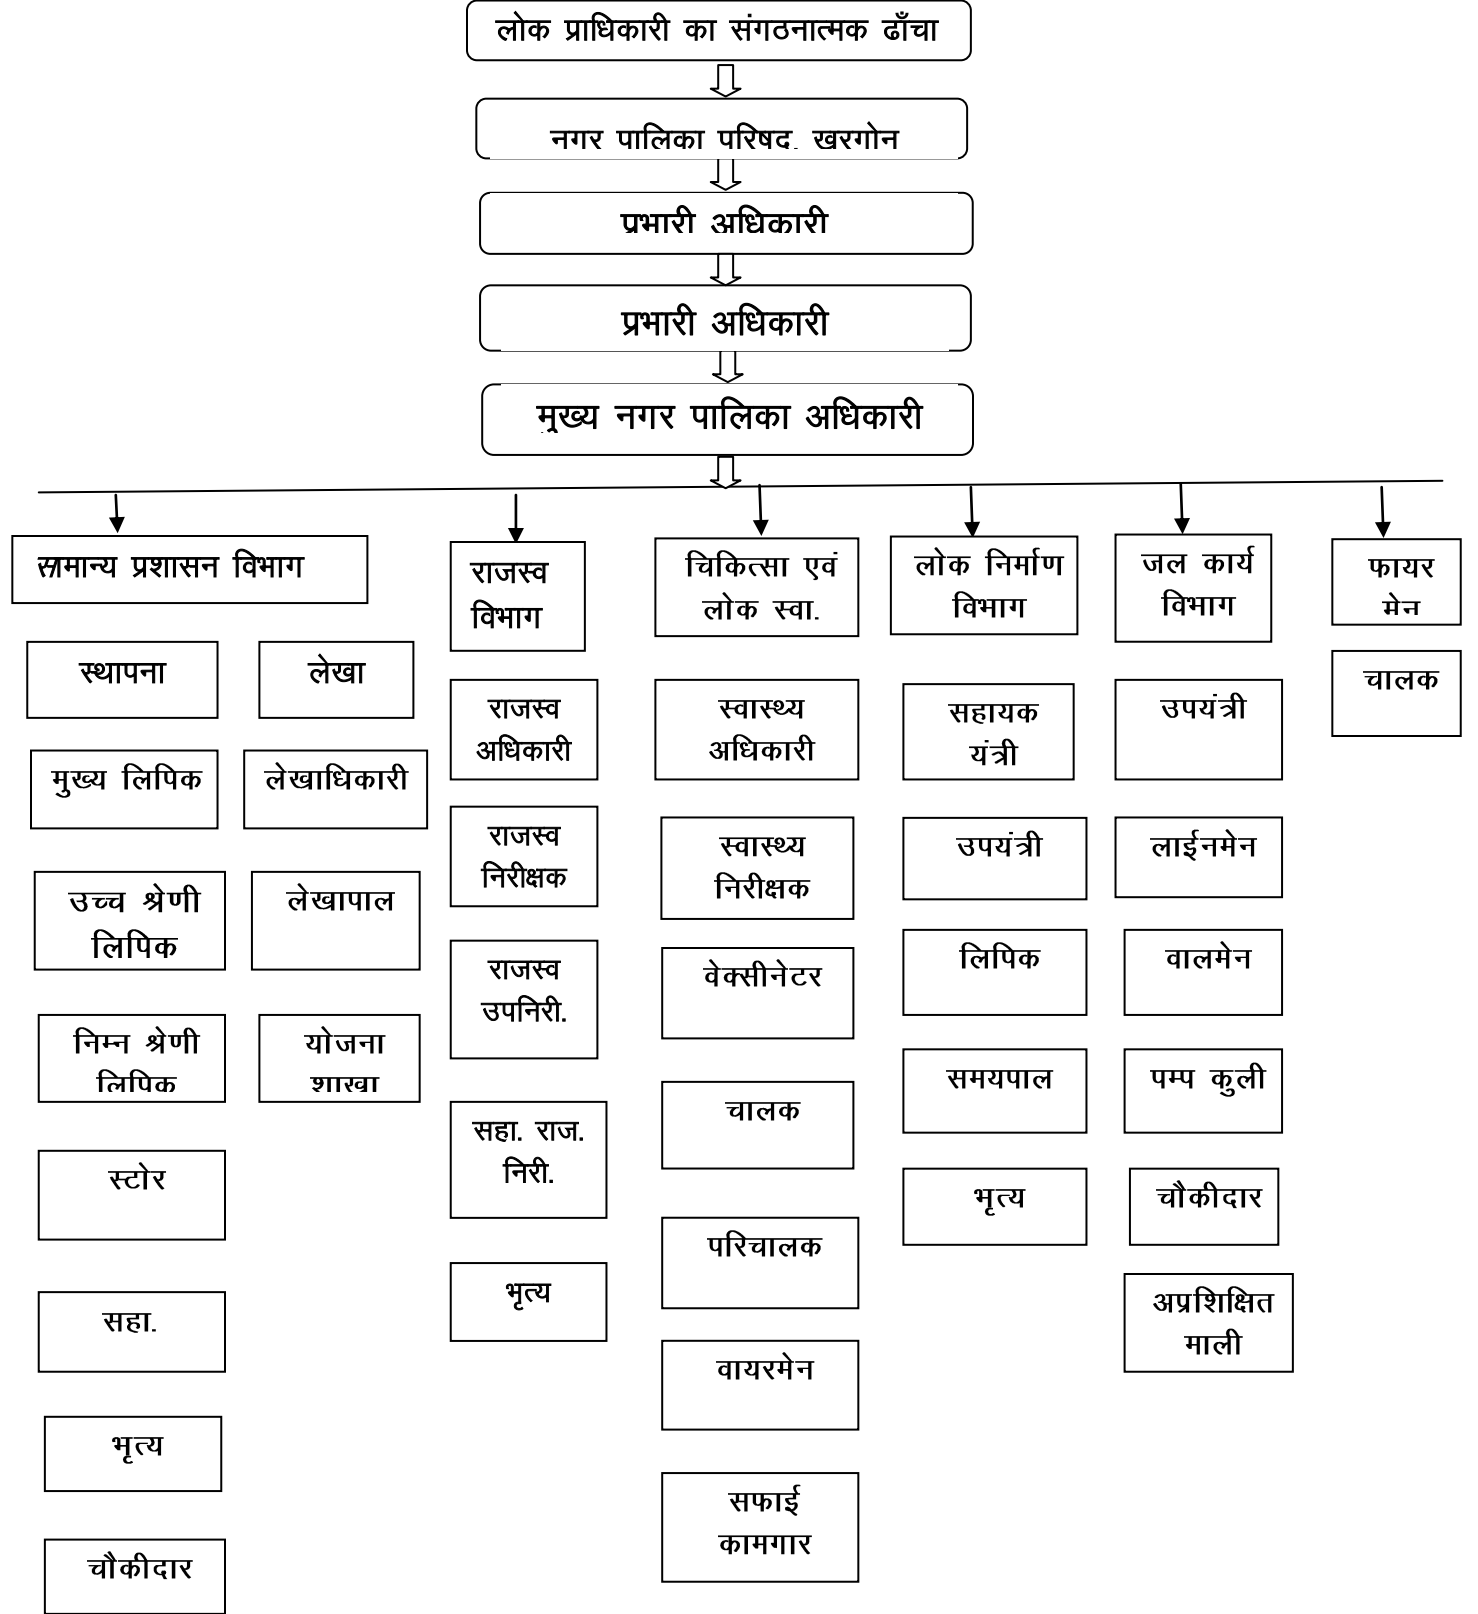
लोक प्राधिकारी का संगठनात्मक ढाँचा

नगर पालिका परिषद, खरगोन

प्रभारी अधिकारी

प्रभारी अधिकारी

मुख्य नगर पालिका अधिकारी

सामान्य प्रशासन विभाग

स्थापना

मुख्य लिपिक

उच्च श्रेणी लिपिक

निम्न श्रेणी लिपिक

स्टोर

सहा.

भृत्य

चौकीदार

लेखा

लेखाधिकारी

लेखापाल

योजना शाखा

राजस्व विभाग

राजस्व अधिकारी

राजस्व निरीक्षक

राजस्व उपनिरी.

सहा. राज. निरी.

भृत्य

चिकित्सा एवं लोक स्वा.

स्वास्थ्य अधिकारी

स्वास्थ्य निरीक्षक

वेक्सीनेटर

चालक

परिचालक

वायरमेन

सफाई कामगार

लोक निर्माण विभाग

सहायक यंत्री

उपयंत्री

लिपिक

समयपाल

भृत्य

जल कार्य विभाग

उपयंत्री

लाईनमेन

वालमेन

पम्प कुली

चौकीदार

अप्रशिक्षित माली

फायर मेन

चालक